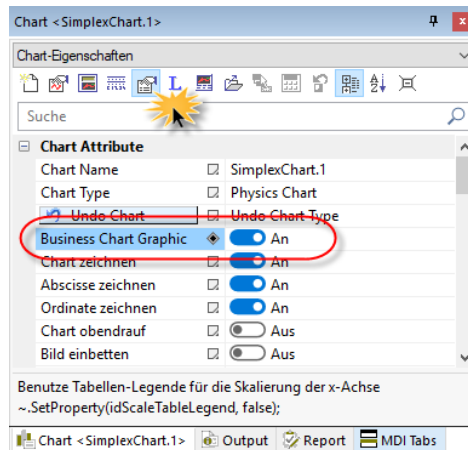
Chart <SimplexChart.1>

Chart-Eigenschaften

Suche

Chart Attribute

| | | |
|---|---|---|
| Chart Name | | SimplexChart.1 |
| Chart Type | | Physics Chart |
| Undo Chart | | Undo Chart Type |
| Business Chart Graphic | | An |
| Chart zeichnen | | An |
| Abscisse zeichnen | | An |
| Ordinate zeichnen | | An |
| Chart obendrauf | | Aus |
| Bild einbetten | | Aus |

Benutze Tabellen-Legende für die Skalierung der x-Achse
~.SetProperty(idScaleTableLegend, false);

Chart <SimplexChart.1> Output Report MDI Tabs